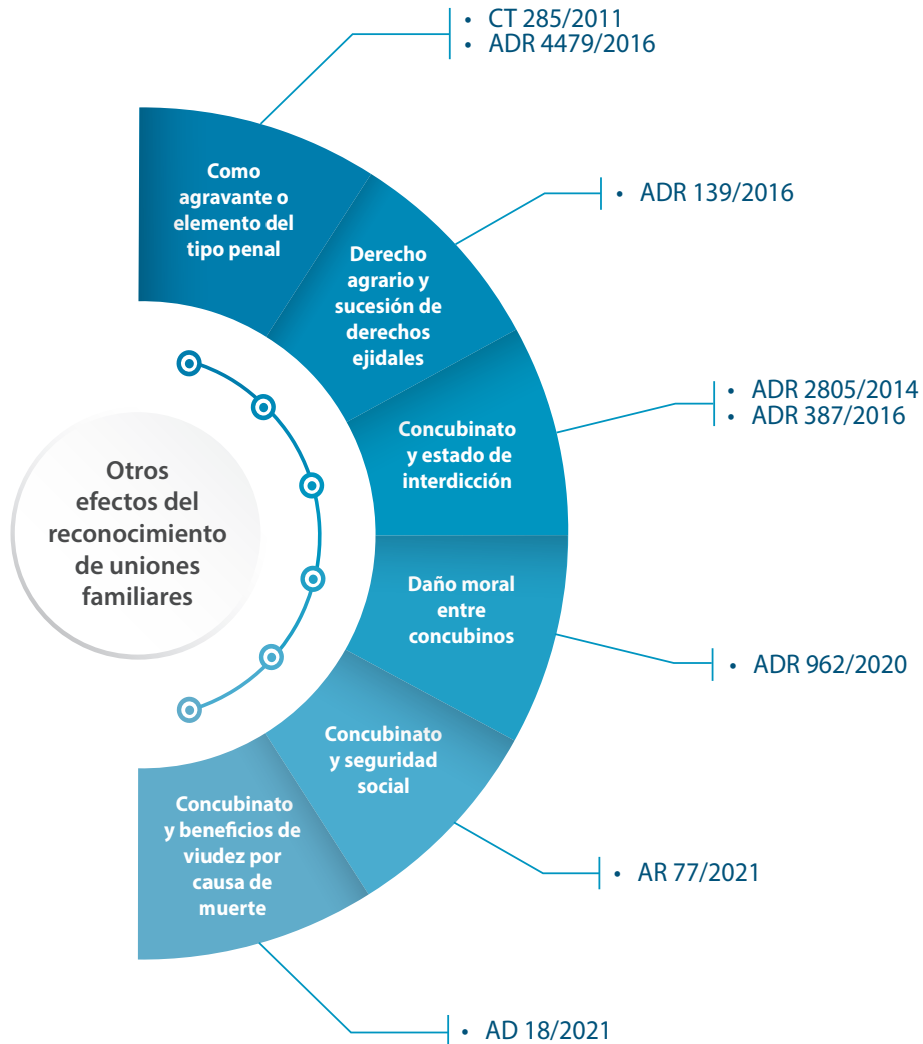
Otros efectos del reconocimiento de uniones familiares

Como agravante o elemento del tipo penal

• CT 285/2011
• ADR 4479/2016

Derecho agrario y sucesión de derechos ejidales

• ADR 139/2016

Concubinato y estado de interdicción

• ADR 2805/2014
• ADR 387/2016

Daño moral entre concubinos

• ADR 962/2020

Concubinato y seguridad social

• AR 77/2021

Concubinato y beneficios de viudez por causa de muerte

• AD 18/2021